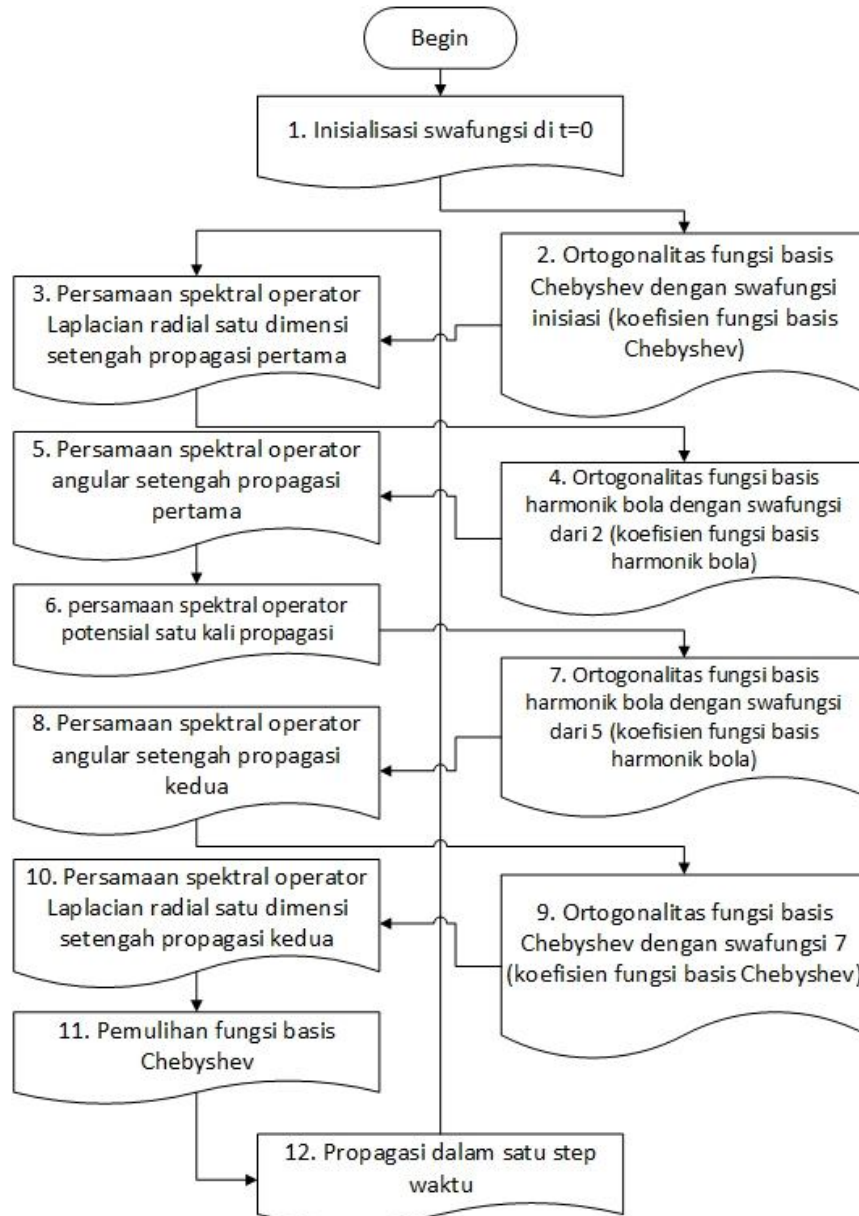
Begin

1. Inisialisasi swafungsi di t=0

2. Ortogonalitas fungsi basis Chebyshev dengan swafungsi inisiasi (koefisien fungsi basis Chebyshev)

3. Persamaan spektral operator Laplacian radial satu dimensi setengah propagasi pertama

4. Ortogonalitas fungsi basis harmonik bola dengan swafungsi dari 2 (koefisien fungsi basis harmonik bola)

5. Persamaan spektral operator angular setengah propagasi pertama

6. persamaan spektral operator potensial satu kali propagasi

7. Ortogonalitas fungsi basis harmonik bola dengan swafungsi dari 5 (koefisien fungsi basis harmonik bola)

8. Persamaan spektral operator angular setengah propagasi kedua

9. Ortogonalitas fungsi basis Chebyshev dengan swafungsi 7 (koefisien fungsi basis Chebyshev)

10. Persamaan spektral operator Laplacian radial satu dimensi setengah propagasi kedua

11. Pemulihan fungsi basis Chebyshev

12. Propagasi dalam satu step waktu